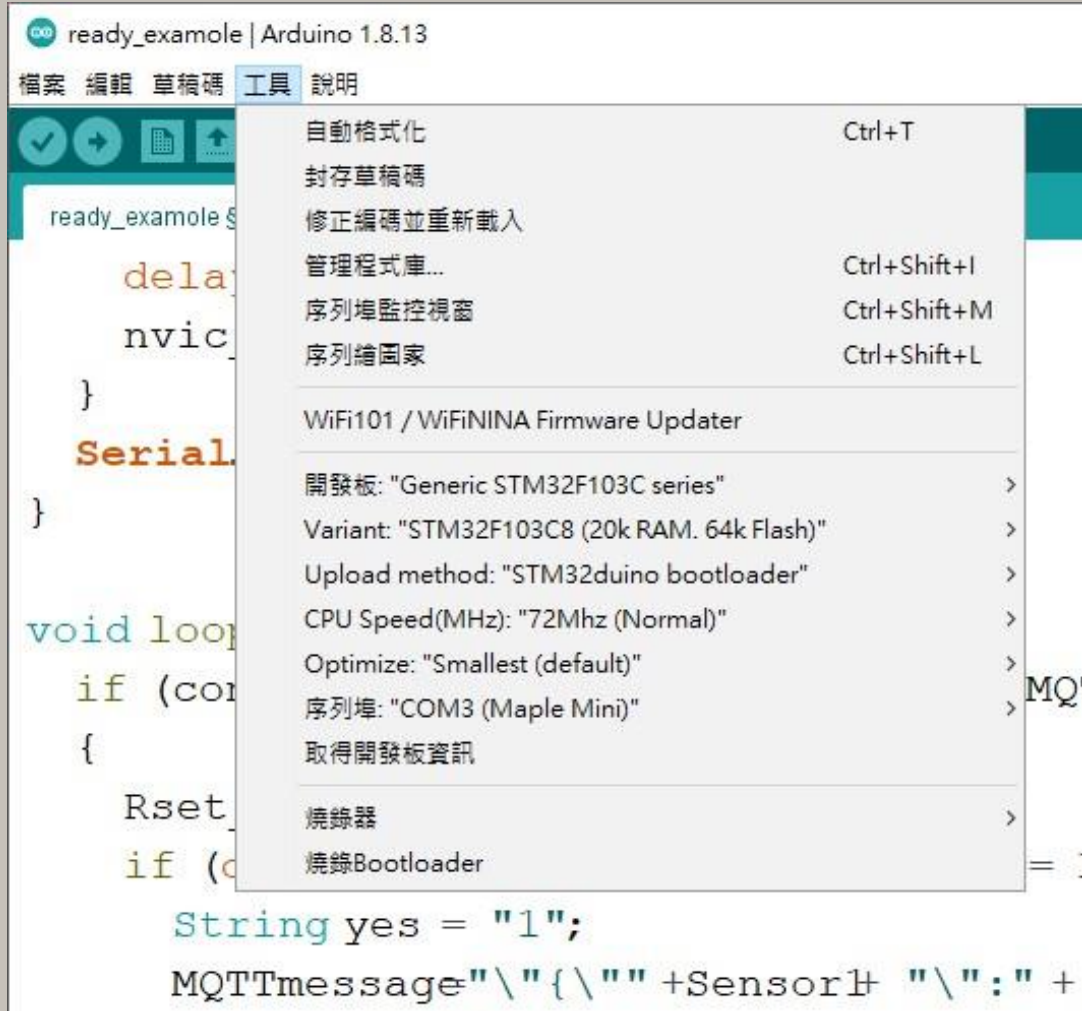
ready_examole | Arduino 1.8.13

檔案 編輯 草稿碼 工具 說明

ready_examole §

自動格式化 Ctrl+T
封存草稿碼
修正編碼並重新載入
管理程式庫... Ctrl+Shift+I
序列埠監控視窗 Ctrl+Shift+M
序列繪圖家 Ctrl+Shift+L

WiFi101 / WiFiNINA Firmware Updater

開發板: "Generic STM32F103C series"
Variant: "STM32F103C8 (20k RAM. 64k Flash)"
Upload method: "STM32duino bootloader"
CPU Speed(MHz): "72Mhz (Normal)"
Optimize: "Smallest (default)"
序列埠: "COM3 (Maple Mini)"
取得開發板資訊

燒錄器
燒錄Bootloader

dela
nvic
}
Serial
}

void loop
if (co MQ
{
Rset
if ( = 
String yes = "1";
MQTTmessage"\"{\"" +Sensor1+ "\":" +